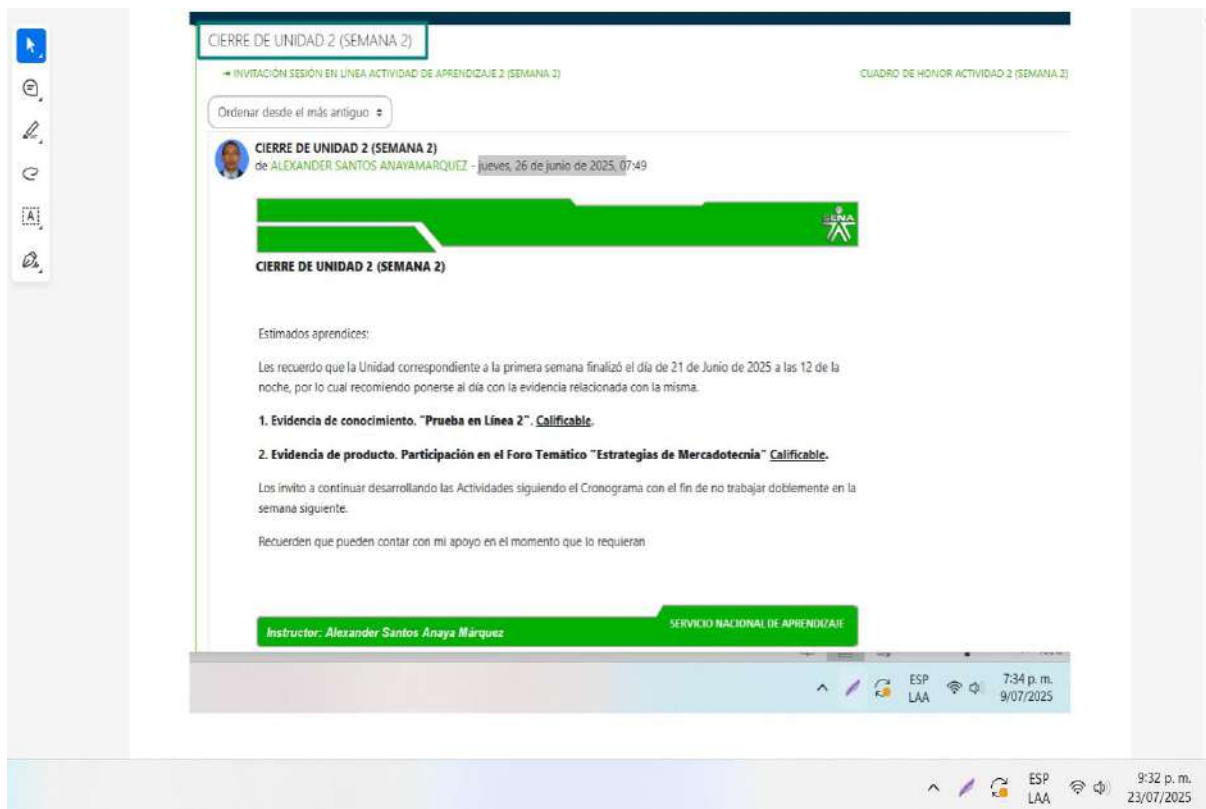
CIERRE DE UNIDAD 2 (SEMANA 2)

◄ INVITACIÓN SESIÓN EN LINEA ACTIVIDAD DE APRENDIZAJE 2 (SEMANA 2)

CUADRO DE HONOR ACTIVIDAD 2 (SEMANA 2)

Ordenar desde el más antiguo ⇕

CIERRE DE UNIDAD 2 (SEMANA 2)
de ALEXANDER SANTOS ANAYAMARQUEZ - jueves, 26 de junio de 2025, 07:49

SENA

CIERRE DE UNIDAD 2 (SEMANA 2)

Estimados aprendices:

Les recuerdo que la Unidad correspondiente a la primera semana finalizó el día de 21 de Junio de 2025 a las 12 de la noche, por lo cual recomiendo ponerse al día con la evidencia relacionada con la misma.

1. Evidencia de conocimiento. "Prueba en Línea 2". Calificable.

2. Evidencia de producto. Participación en el Foro Temático "Estrategias de Mercadotecnia" Calificable.

Los invito a continuar desarrollando las Actividades siguiendo el Cronograma con el fin de no trabajar doblemente en la semana siguiente.

Recuerden que pueden contar con mi apoyo en el momento que lo requieran

SERVICIO NACIONAL DE APRENDIZAJE

Instructor: Alexander Santos Anaya Márquez

ESP LAA 7:34 p. m. 9/07/2025

ESP LAA 9:32 p. m. 23/07/2025